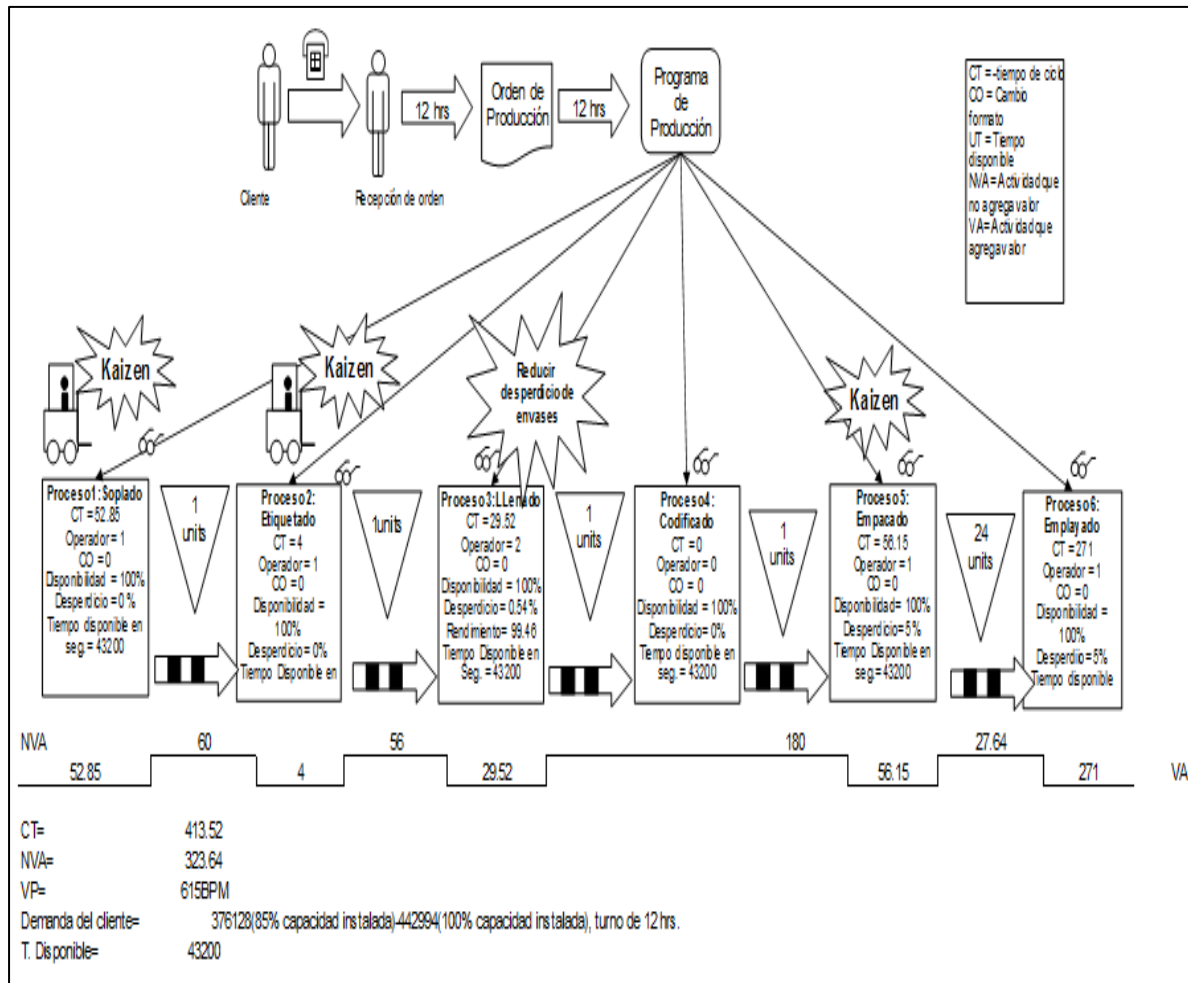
12 hrs

Orden de Producción

12 hrs

Programa de Producción

Cliente

Recepción de orden

CT = tiempo de ciclo
CO = Cambio formato
UT = Tiempo disponible
NVA = Actividad que no agrega valor
VA = Actividad que agrega valor

Kaizen

Kaizen

Reducir desperdicio de envases

Kaizen

Proceso1: Soplado
CT = 52.85
Operador = 1
CO = 0
Disponibilidad = 100%
Desperdicio = 0 %
Tiempo disponible en seg. = 43200

1 units

Proceso2: Etiquetado
CT = 4
Operador = 1
CO = 0
Disponibilidad = 100%
Desperdicio = 0%
Tiempo Disponible en

1units

Proceso3: LLenado
CT = 29.52
Operador = 2
CO = 0
Disponibilidad = 100%
Desperdicio = 0.54 %
Rendimiento = 99.46
Tiempo Disponible en Seg. = 43200

1 units

Proceso4: Codificado
CT = 0
Operador = 0
CO = 0
Disponibilidad = 100%
Desperdicio = 0%
Tiempo disponible en seg. = 43200

1 units

Proceso5: Empacado
CT = 56.15
Operador = 1
CO = 0
Disponibilidad = 100%
Desperdicio = 5%
Tiempo Disponible en seg = 43200

24 units

Proceso6: Emplayado
CT = 271
Operador = 1
CO = 0
Disponibilidad = 100%
Desperdio = 5%
Tiempo disponible

NVA 60 56 180 27.64

52.85 4 29.52 56.15 271 VA

CT= 413.52
NVA= 323.64
VP= 615BPM
Demanda del cliente= 376128(85% capacidad instalada)-442994(100% capacidad instalada), turno de 12 hrs.
T. Disponible= 43200